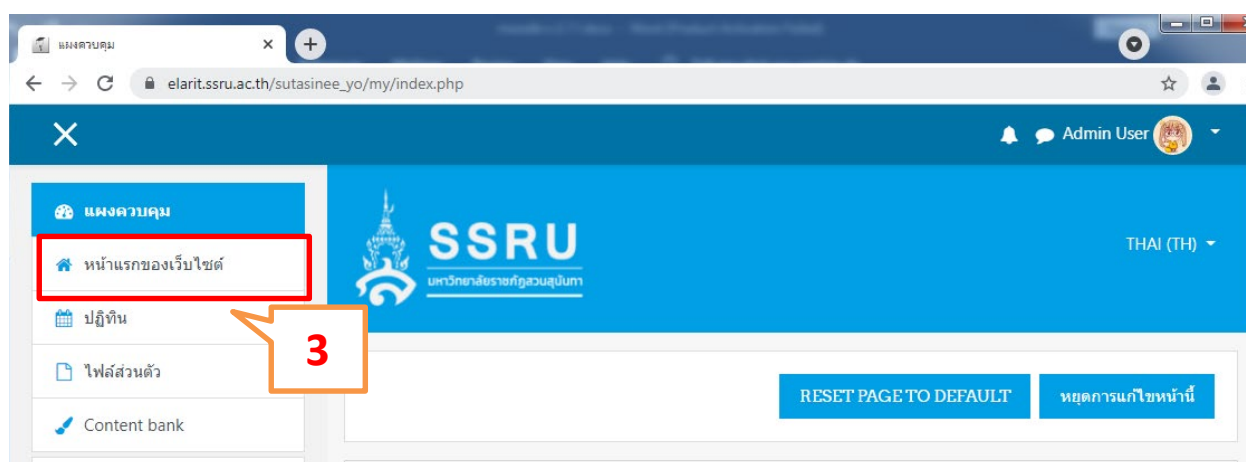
แผงควบคุม

elarit.ssru.ac.th/sutasinee_yo/my/index.php

Admin User

แผงควบคุม

หน้าแรกของเว็บไซต์

ปฏิทิน

ไฟล์ส่วนตัว

Content bank

SSRU

มหาวิทยาลัยราชภัฏสวนสุนันทา

THAI (TH)

3

RESET PAGE TO DEFAULT

หยุดการแก้ไขหน้านี้